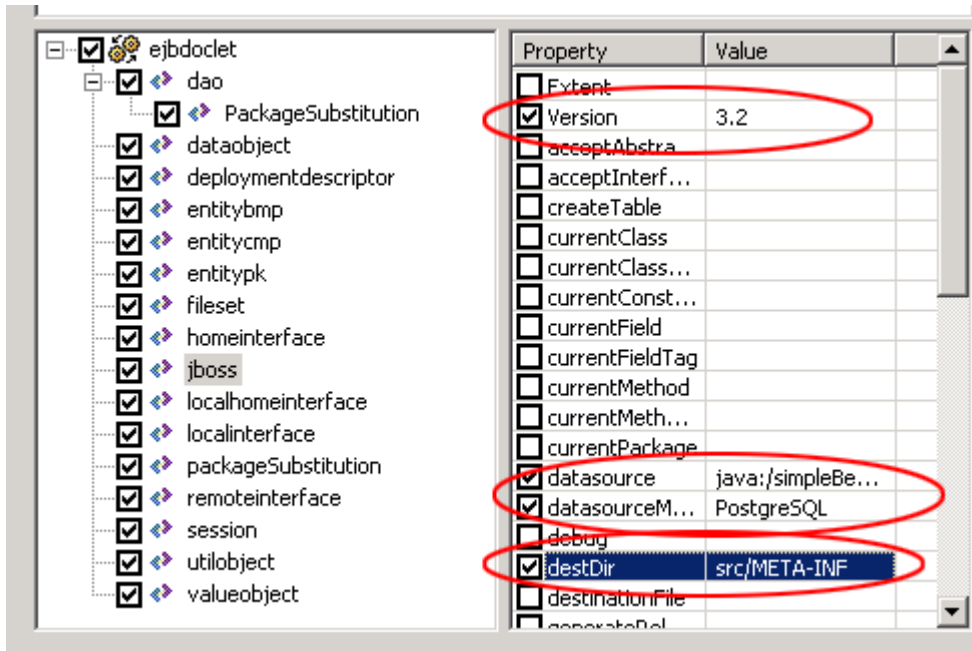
ejbdoclet
dao
PackageSubstitution
dataobject
deploymentdescriptor
entitybmp
entitycmp
entitypk
fileset
homeinterface
jboss
localhomeinterface
localinterface
packageSubstitution
remoteinterface
session
utilobject
valueobject

| Property | Value |
|---|---|
| Extent | |
| Version | 3.2 |
| acceptAbstra | |
| acceptInterf... | |
| createTable | |
| currentClass | |
| currentClass... | |
| currentConst... | |
| currentField | |
| currentFieldTag | |
| currentMethod | |
| currentMeth... | |
| currentPackage | |
| datasource | java:/simpleBe... |
| datasourceM... | PostgreSQL |
| debug | |
| destDir | src/META-INF |
| destinationFile | |
| generateRel | |